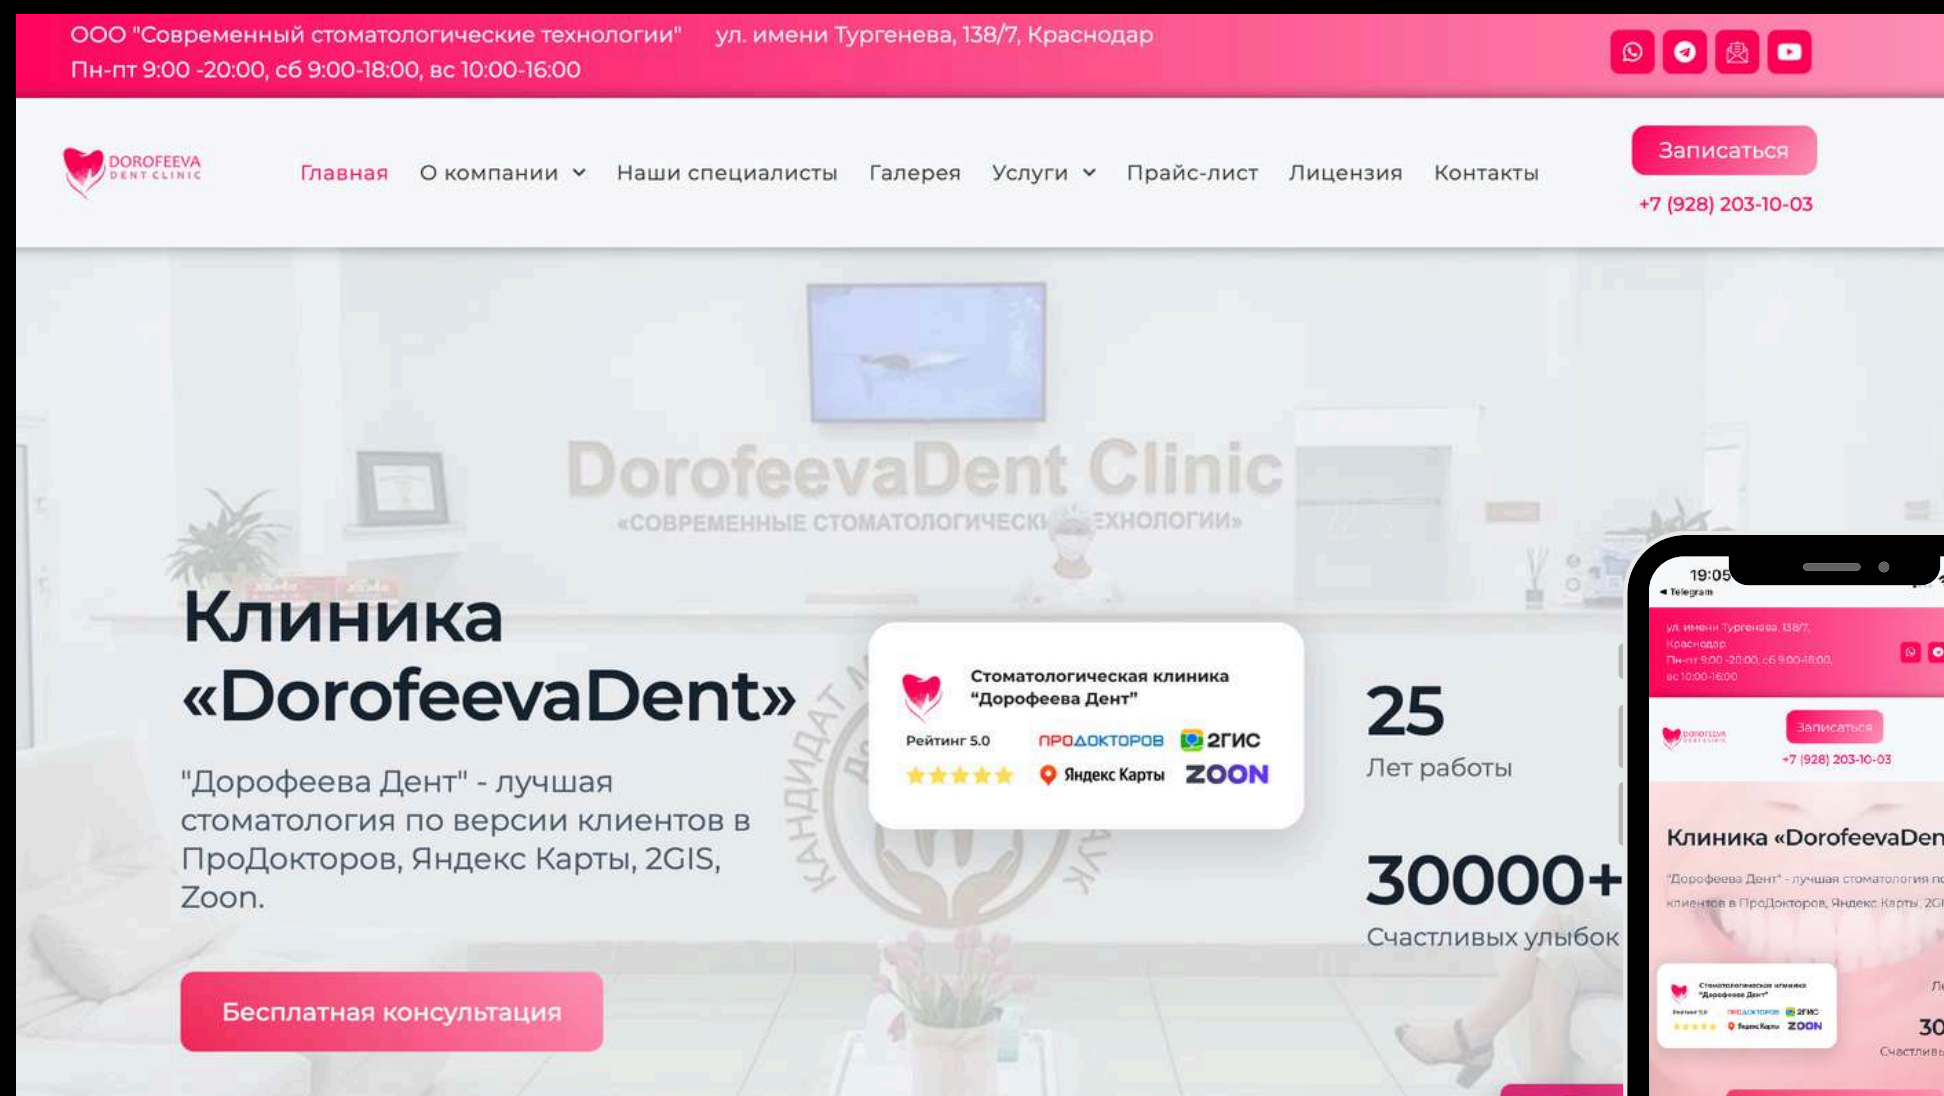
ООО "Современный стоматологические технологии" ул. имени Тургенева, 138/7, Краснодар
Пн-пт 9:00 -20:00, сб 9:00-18:00, вс 10:00-16:00

DOROFEEVA DENT CLINIC

Главная О компании Наши специалисты Галерея Услуги Прайс-лист Лицензия Контакты

Записаться
+7 (928) 203-10-03

DorofeevaDent Clinic
«СОВРЕМЕННЫЕ СТОМАТОЛОГИЧЕСКИ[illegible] ТЕХНОЛОГИИ»

Клиника «DorofeevaDent»

"Дорофеева Дент" - лучшая стоматология по версии клиентов в ПроДокторов, Яндекс Карты, 2GIS, Zoon.

Бесплатная консультация

Стоматологическая клиника "Дорофеева Дент"
Рейтинг 5.0
ПРОДОКТОРОВ 2ГИС
Яндекс Карты ZOON

25
Лет работы

30000+
Счастливых улыбок

19:05
◂ Telegram
ул. имени Тургенева, 138/7, Краснодар
Пн-пт 9:00 -20:00, сб 9:00-18:00, вс 10:00-16:00
Записаться
+7 (928) 203-10-03
Клиника «DorofeevaDen
"Дорофеева Дент" - лучшая стоматология по клиентов в ПроДокторов, Яндекс Карты, 2GI
Стоматологическая клиника "Дорофеева Дент"
Рейтинг 5.0 ПРОДОКТОРОВ 2ГИС
Яндекс Карты ZOON
Ле
30
Счастливы